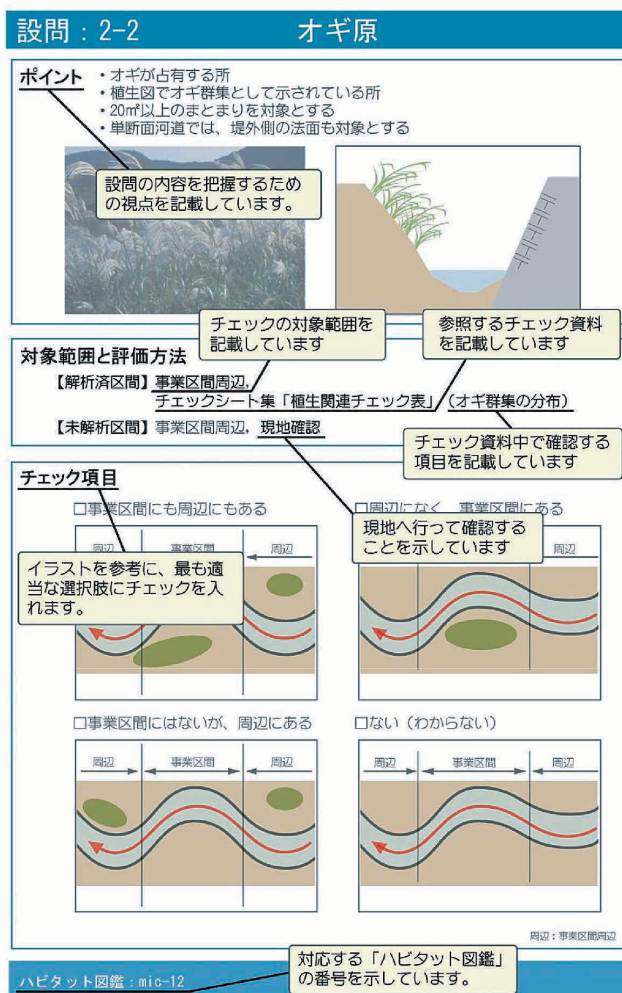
設問：2-2　オギ原

ポイント
・オギが占有する所
・植生図でオギ群集として示されている所
・20㎡以上のまとまりを対象とする
・単断面河道では、堤外側の法面も対象とする

設問の内容を把握するための視点を記載しています。

チェックの対象範囲を記載しています

参照するチェック資料を記載しています

対象範囲と評価方法
【解析済区間】事業区間周辺，チェックシート集「植生関連チェック表」（オギ群集の分布）
【未解析区間】事業区間周辺，現地確認

チェック資料中で確認する項目を記載しています

チェック項目
□事業区間にも周辺にもある
□周辺になく、事業区間にある

現地へ行って確認することを示しています

周辺　事業区間　周辺

イラストを参考に、最も適当な選択肢にチェックを入れます。

周辺

□事業区間にはないが、周辺にある
□ない（わからない）

周辺　事業区間　周辺
周辺　事業区間　周辺

周辺：事業区間周辺

対応する「ハビタット図鑑」の番号を示しています。

ハビタット図鑑：mic-12